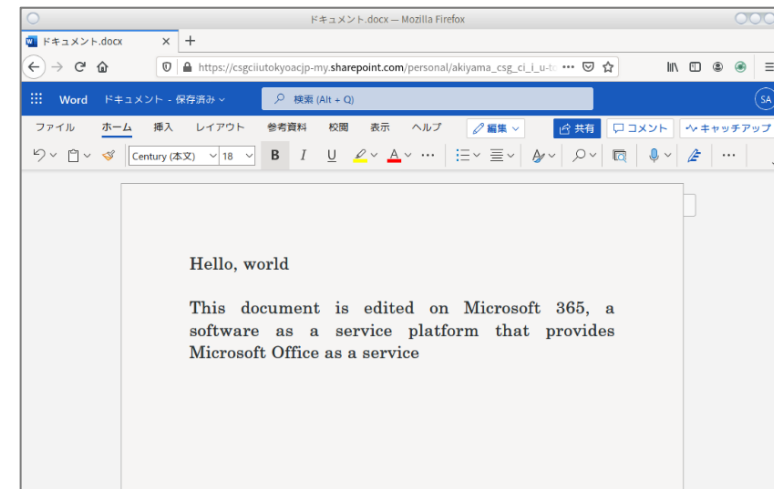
ドキュメント.docx — Mozilla Firefox

ドキュメント.docx ×  +

https://csgciiutokyoacjp-my.sharepoint.com/personal/akiyama_csg_ci_i_u-t

Word ドキュメント - 保存済み

検索 (Alt + Q)

SA

ファイル ホーム 挿入 レイアウト 参考資料 校閲 表示 ヘルプ 編集 共有 コメント キャッチアップ

Century (本文) 18 B I U A

Hello, world

This document is edited on Microsoft 365, a software as a service platform that provides Microsoft Office as a service